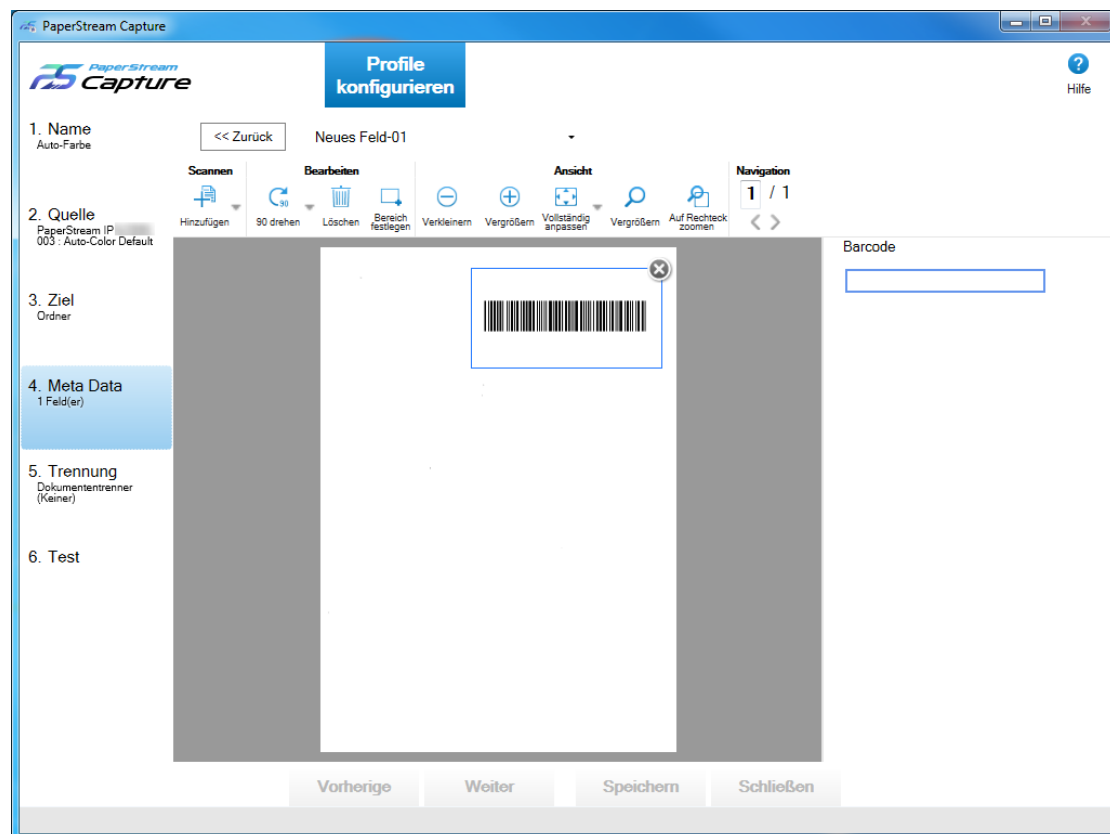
PaperStream Capture

PaperStream Capture

Profile konfigurieren

Hilfe

1. Name
Auto-Farbe

<< Zurück

Neues Feld-01

Scannen
Hinzufügen

Bearbeiten
90 drehen
Löschen
Bereich festlegen

Ansicht
Verkleinern
Vergrößern
Vollständig anpassen
Vergrößern
Auf Rechteck zoomen

Navigation
1 / 1

2. Quelle
PaperStream IP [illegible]
003 : Auto-Color Default

3. Ziel
Ordner

4. Meta Data
1 Feld(er)

5. Trennung
Dokumententrenner (Keiner)

6. Test

Barcode

Vorherige
Weiter
Speichern
Schließen